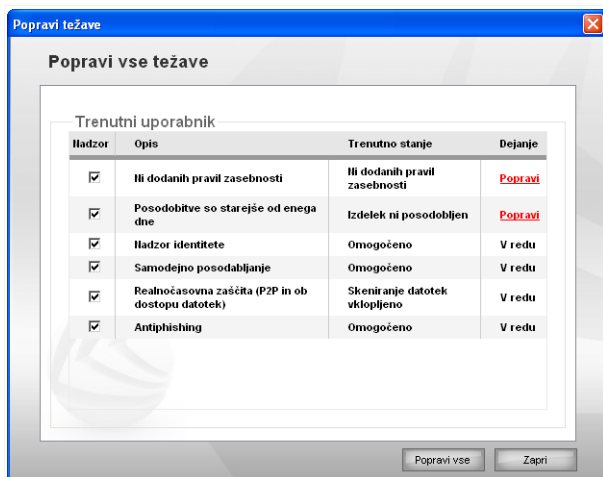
Popravi težave

Popravi vse težave

Trenutni uporabnik

| Nadzor | Opis | Trenutno stanje | Dejanje |
|---|---|---|---|
| ☑ | Ni dodanih pravil zasebnosti | Ni dodanih pravil zasebnosti | Popravi |
| ☑ | Posodobitve so starejše od enega dne | Izdelek ni posodobljen | Popravi |
| ☑ | Nadzor identitete | Omogočeno | V redu |
| ☑ | Samodejno posodabljanje | Omogočeno | V redu |
| ☑ | Realnočasovna zaščita (P2P in ob dostopu datotek) | Skeniranje datotek vklopljeno | V redu |
| ☑ | Antiphishing | Omogočeno | V redu |

Popravi vse

Zapri